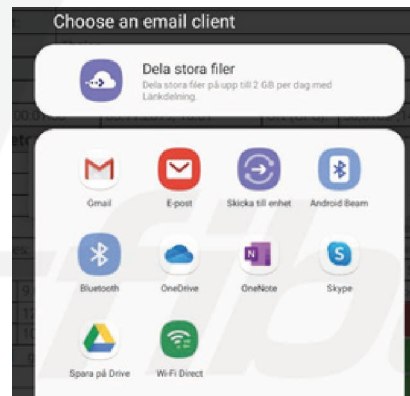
Choose an email client

Dela stora filer
Dela stora filer på upp till 2 GB per dag med Länkdelning.

Gmail
E-post
Skicka till enhet
Android Beam
Bluetooth
OneDrive
OneNote
Skype
Spara på Drive
Wi-Fi Direct